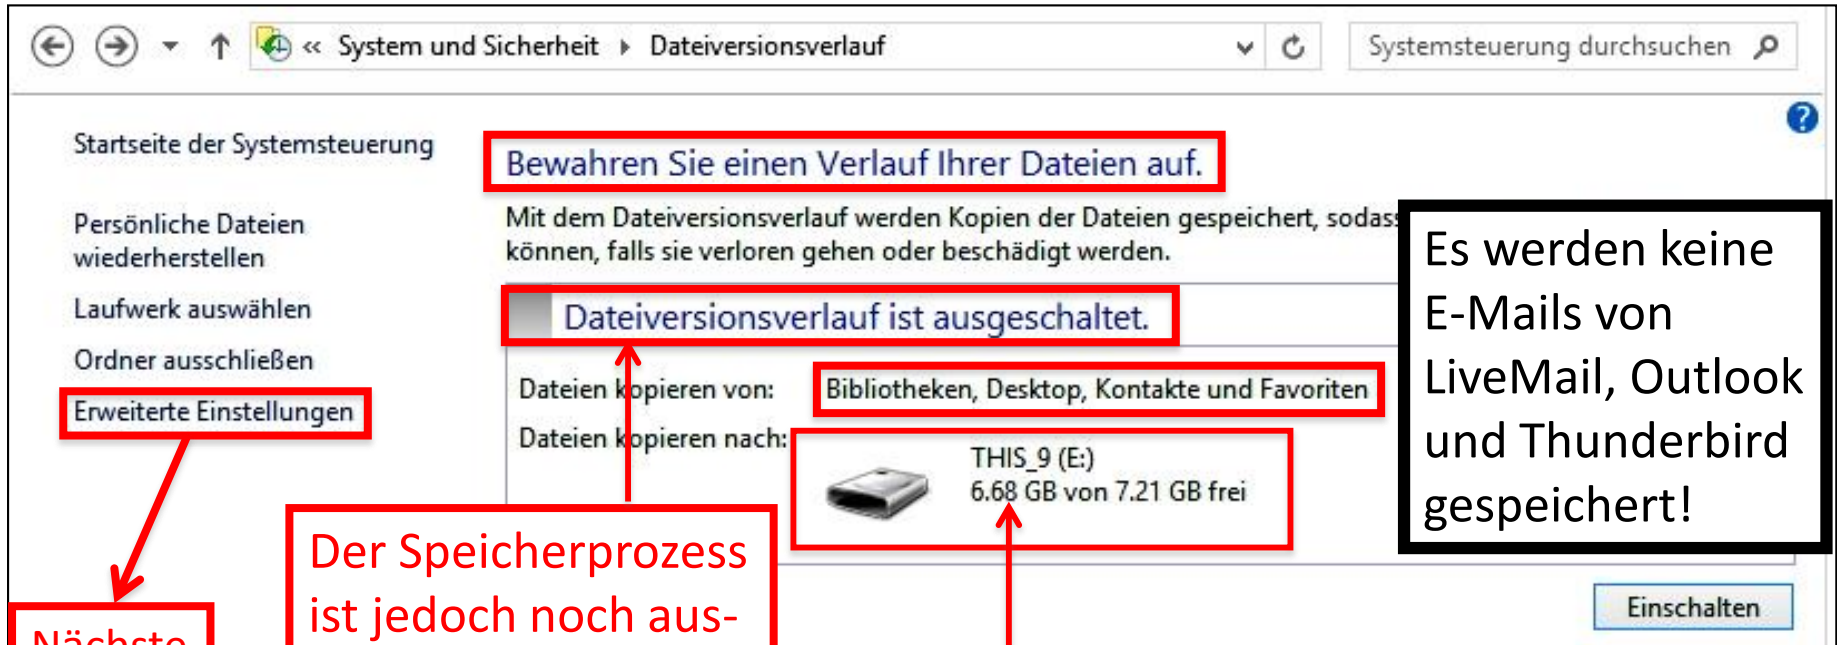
« System und Sicherheit › Dateiversionsverlauf

Systemsteuerung durchsuchen

Startseite der Systemsteuerung

Persönliche Dateien wiederherstellen

Laufwerk auswählen

Ordner ausschließen

Erweiterte Einstellungen

Bewahren Sie einen Verlauf Ihrer Dateien auf.

Mit dem Dateiversionsverlauf werden Kopien der Dateien gespeichert, sodass können, falls sie verloren gehen oder beschädigt werden.

Dateiversionsverlauf ist ausgeschaltet.

Dateien kopieren von: Bibliotheken, Desktop, Kontakte und Favoriten

Dateien kopieren nach: THIS_9 (E:) 6.68 GB von 7.21 GB frei

Es werden keine E-Mails von LiveMail, Outlook und Thunderbird gespeichert!

Einschalten

Der Speicherprozess ist jedoch noch aus-

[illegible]